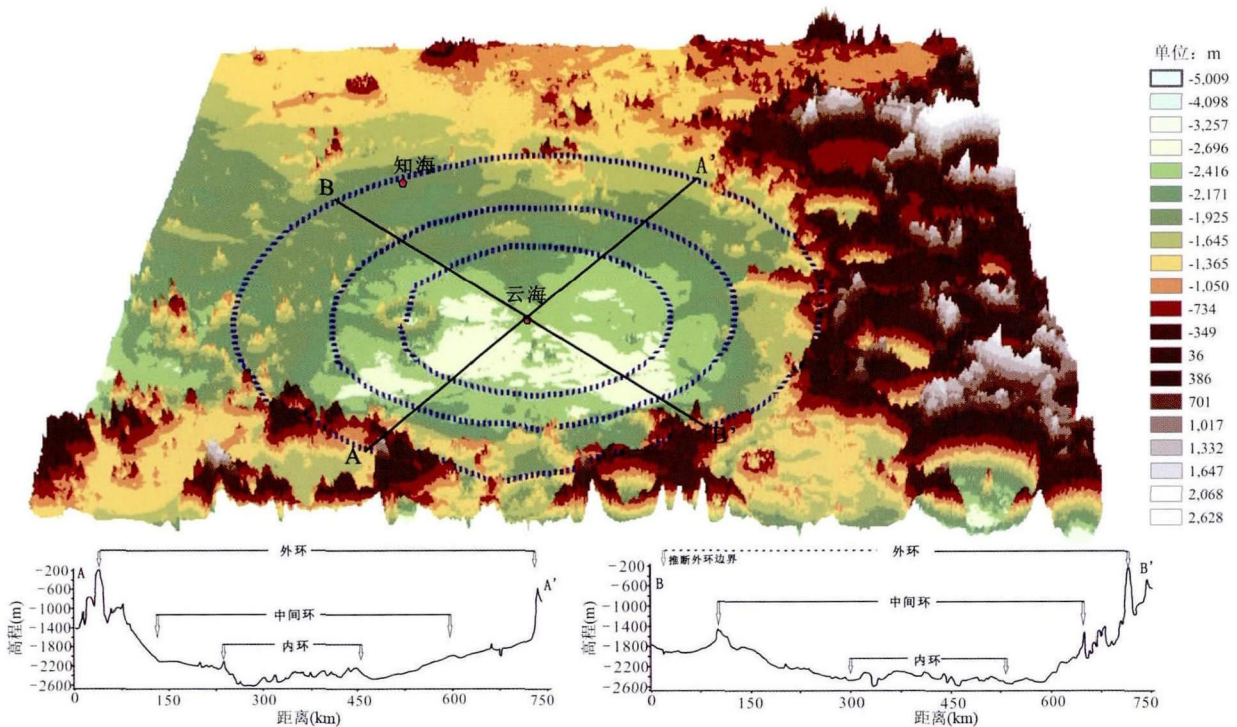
知海
B
A'
云海
A
B'

单位：m
-5,009
-4,098
-3,257
-2,696
-2,416
-2,171
-1,925
-1,645
-1,365
-1,050
-734
-349
36
386
701
1,017
1,332
1,647
2,068
2,628

外环
A
A'
中间环
内环
高程(m)
-200
-600
-1000
-1400
-1800
-2200
-2600
0
150
300
450
600
750
距离(km)

推断外环边界
外环
B
B'
中间环
内环
高程(m)
-200
-600
-1000
-1400
-1800
-2200
-2600
0
150
300
450
600
750
距离(km)